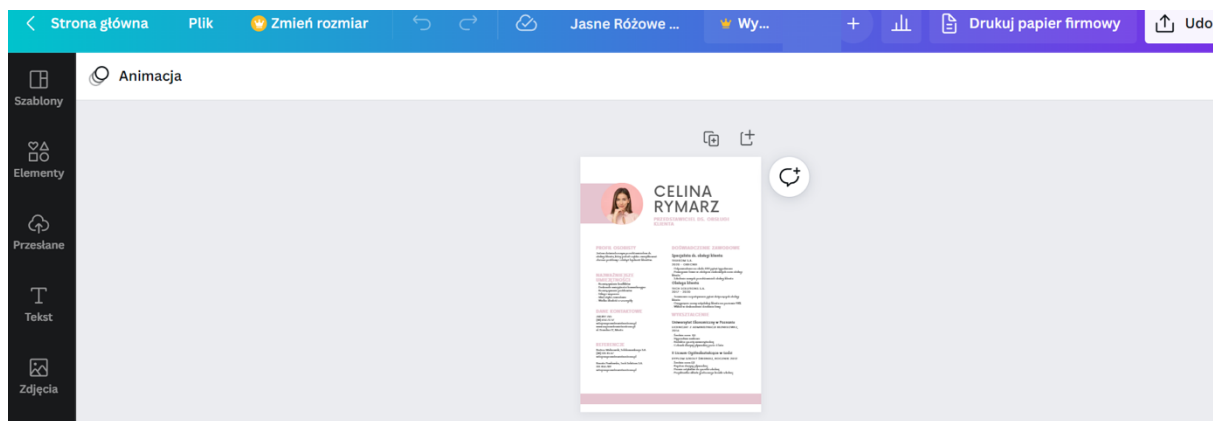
Strona główna Plik Zmień rozmiar Jasne Różowe ... Wy... Drukuj papier firmowy Udo

Szablony
Elementy
Przesłane
Tekst
Zdjęcia

Animacja

CELINA
RYMARZ
PROFESJONALISTKA DS. OBSŁUGI KLIENTA

PROFIL OSOBISTY
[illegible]

NAJWAŻNIEJSZE UMIEJĘTNOŚCI
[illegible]

DANE KONTAKTOWE
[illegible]

REFERENCJE
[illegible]

DOŚWIADCZENIE ZAWODOWE
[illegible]

WYKSZTAŁCENIE
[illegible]